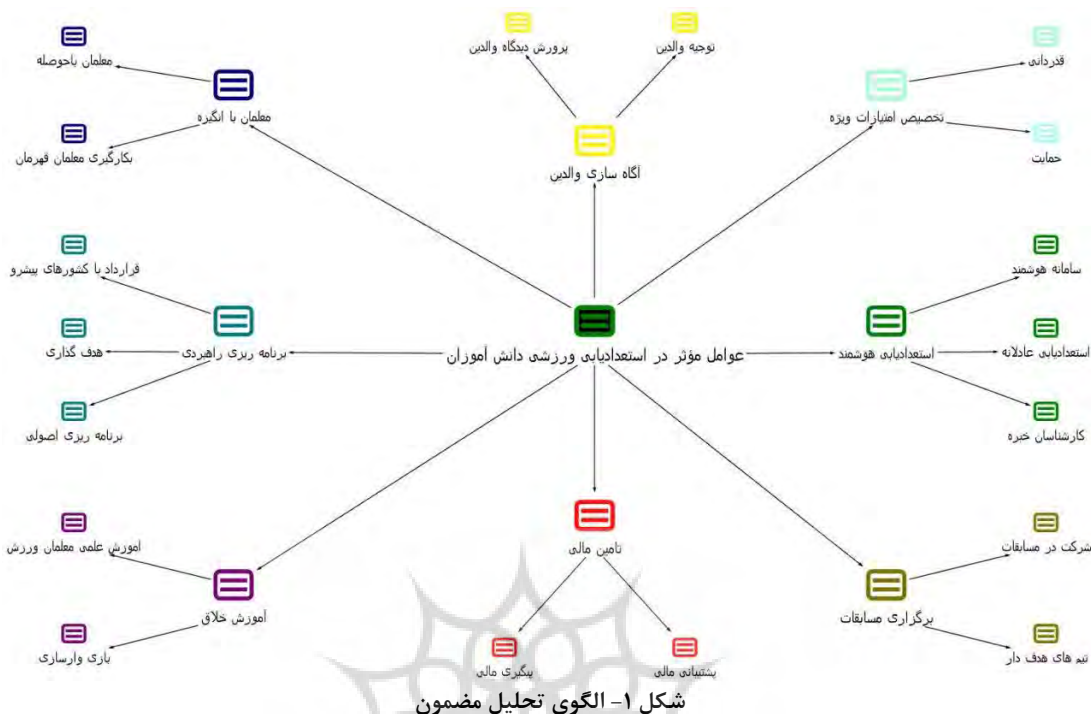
پرورش دیدگاه والدین
توجه والدین
معلمان باحوصله
قدردانی
معلمان با انگیزه
تخصیص امتیازات ویژه
آگاه سازی والدین
بکارگیری معلمان قهرمان
حمایت
قرارداد با کشورهای پیشرو
سامانه هوشمند
برنامه ریزی راهبردی
عوامل مؤثر در استعدادیابی ورزشی دانش آموزان
استعدادیابی هوشمند
هدف گذاری
استعدادیابی عادلانه
برنامه ریزی اصولی
کارشناسان خبره
تامین مالی
آموزش علمی معلمان ورزش
شرکت در مسابقات
آموزش خلاق
برگزاری مسابقات
بازی وارسازی
پیگیری مالی
پشتیبانی مالی
تیم های هدف دار
شکل ۱- الگوی تحلیل مضمون